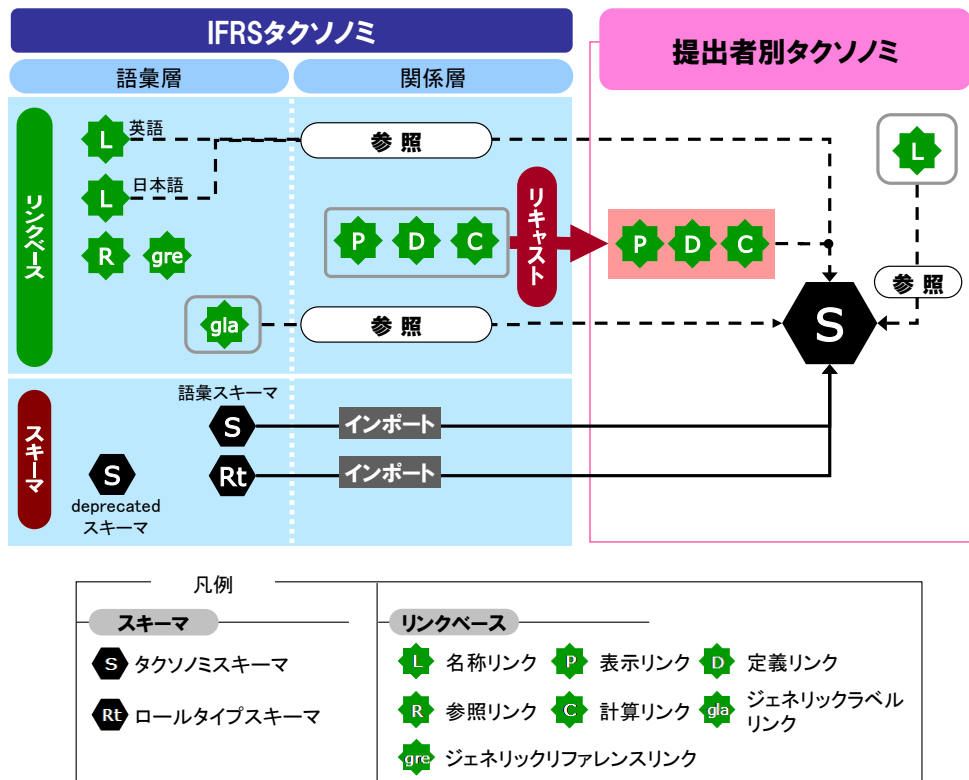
IFRSタクソノミ

語彙層

関係層

提出者別タクソノミ

リンクベース

L 英語

L 日本語

R gre

gla

参 照

P D C

リキャスト

P D C

参 照

L

参 照

S

スキーマ

語彙スキーマ

S

S

deprecated スキーマ

Rt

インポート

インポート

凡例

スキーマ

S タクソノミスキーマ

Rt ロールタイプスキーマ

リンクベース

L 名称リンク

P 表示リンク

D 定義リンク

R 参照リンク

C 計算リンク

gla ジェネリックラベルリンク

gre ジェネリックリファレンスリンク